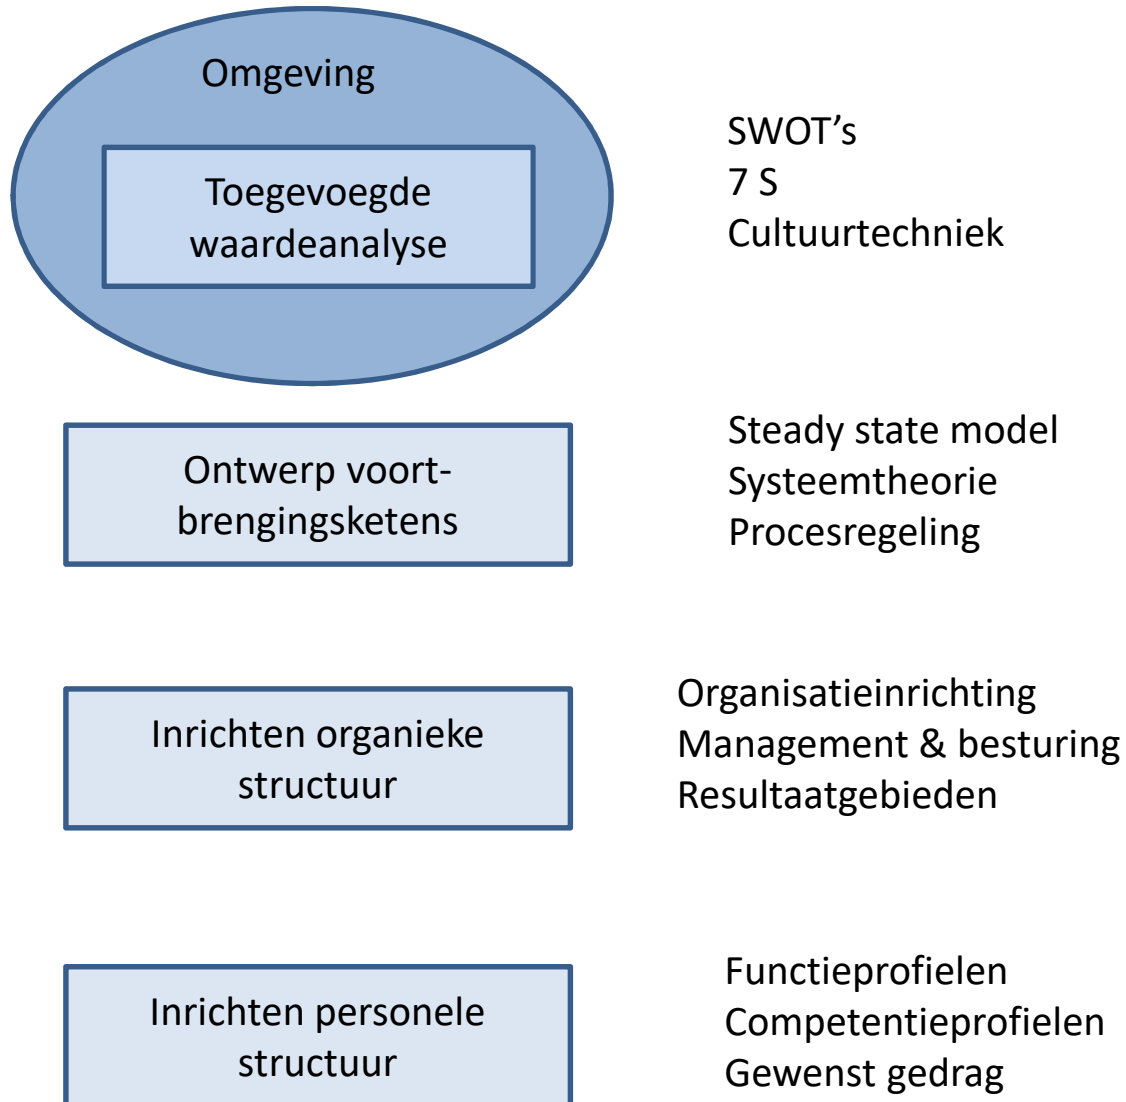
Omgeving

Toegevoegde waardeanalyse

SWOT's
7 S
Cultuurtechniek

Ontwerp voortbrengingsketens

Steady state model
Systeemtheorie
Procesregeling

Inrichten organieke structuur

Organisatieinrichting
Management & besturing
Resultaatgebieden

Inrichten personele structuur

Functieprofielen
Competentieprofielen
Gewenst gedrag